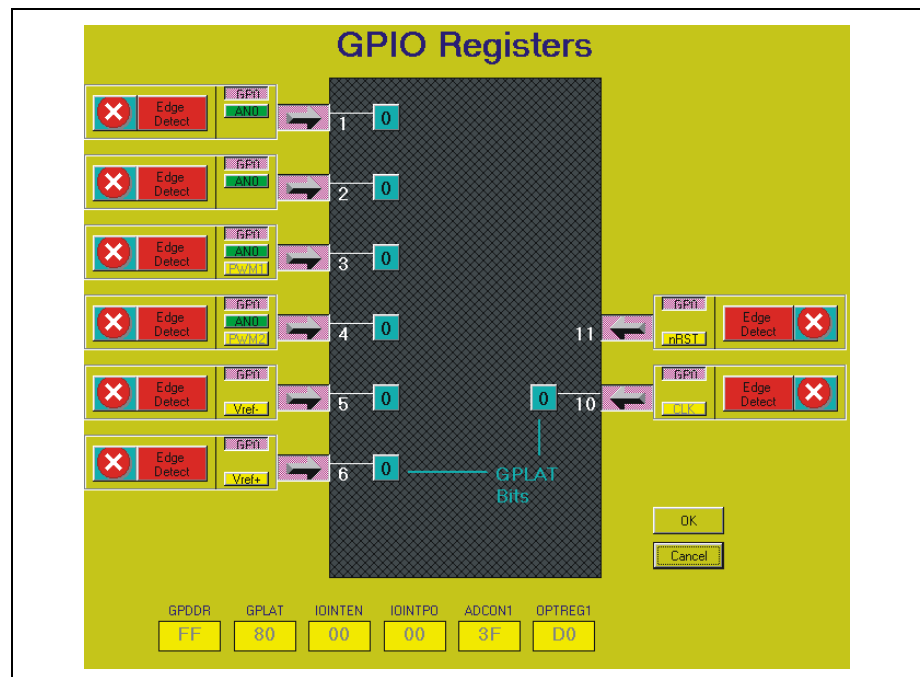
GPIO Registers

Edge Detect
GP0
AN0
1
0

Edge Detect
GP0
AN0
2
0

Edge Detect
GP0
AN0
PWM1
3
0

Edge Detect
GP0
AN0
PWM2
4
0

Edge Detect
GP0
Vref-
5
0

Edge Detect
GP0
Vref+
6
0

GPLAT Bits

11
GP0
nRST
Edge Detect

0
10
GP0
CLK
Edge Detect

OK
Cancel

| GPDDR | GPLAT | IOINTEN | IOINTPO | ADCON1 | OPTREG1 |
|---|---|---|---|---|---|
| FF | 80 | 00 | 00 | 3F | D0 |